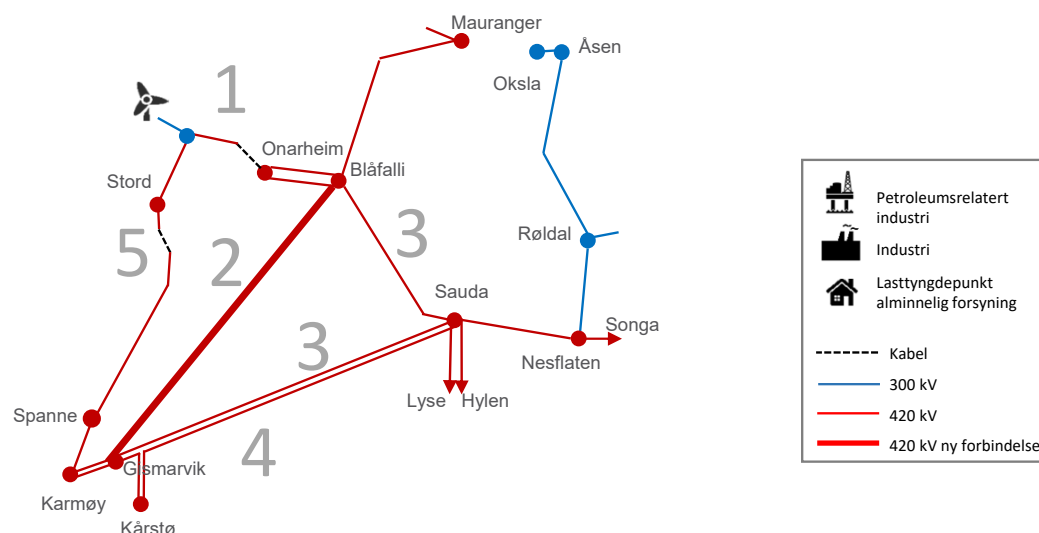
Mauranger
Åsen
Oksla
1
Onarheim
Blåfalli
Stord
3
Røldal
5
2
Sauda
Songa
3
Nesflaten
Lyse
Hylen
Spanne
4
Gismarvik
Karmøy
Kårstø

Petroleumsrelatert industri
Industri
Lasttyngdepunkt alminnelig forsyning
Kabel
300 kV
420 kV
420 kV ny forbindelse